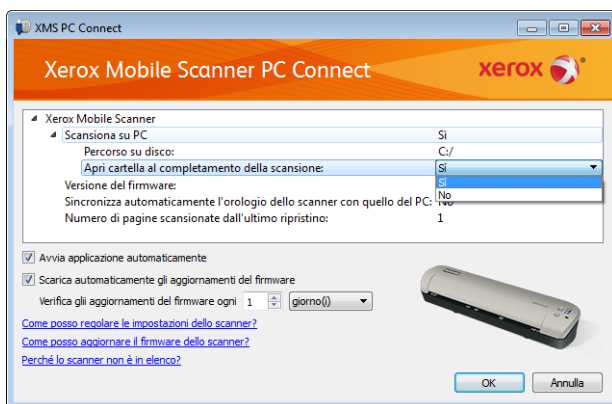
XMS PC Connect

Xerox Mobile Scanner PC Connect

xerox

Xerox Mobile Scanner
Scansiona su PC | Sì
Percorso su disco: | C:/
Apri cartella al completamento della scansione: | Sì
Sì
No
Versione del firmware:
Sincronizza automaticamente l'orologio dello scanner con quello del PC: No
Numero di pagine scansionate dall'ultimo ripristino: 1

Avvia applicazione automaticamente

Scarica automaticamente gli aggiornamenti del firmware

Verifica gli aggiornamenti del firmware ogni 1 giorno(i)

Come posso regolare le impostazioni dello scanner?

Come posso aggiornare il firmware dello scanner?

Perché lo scanner non è in elenco?

OK

Annulla